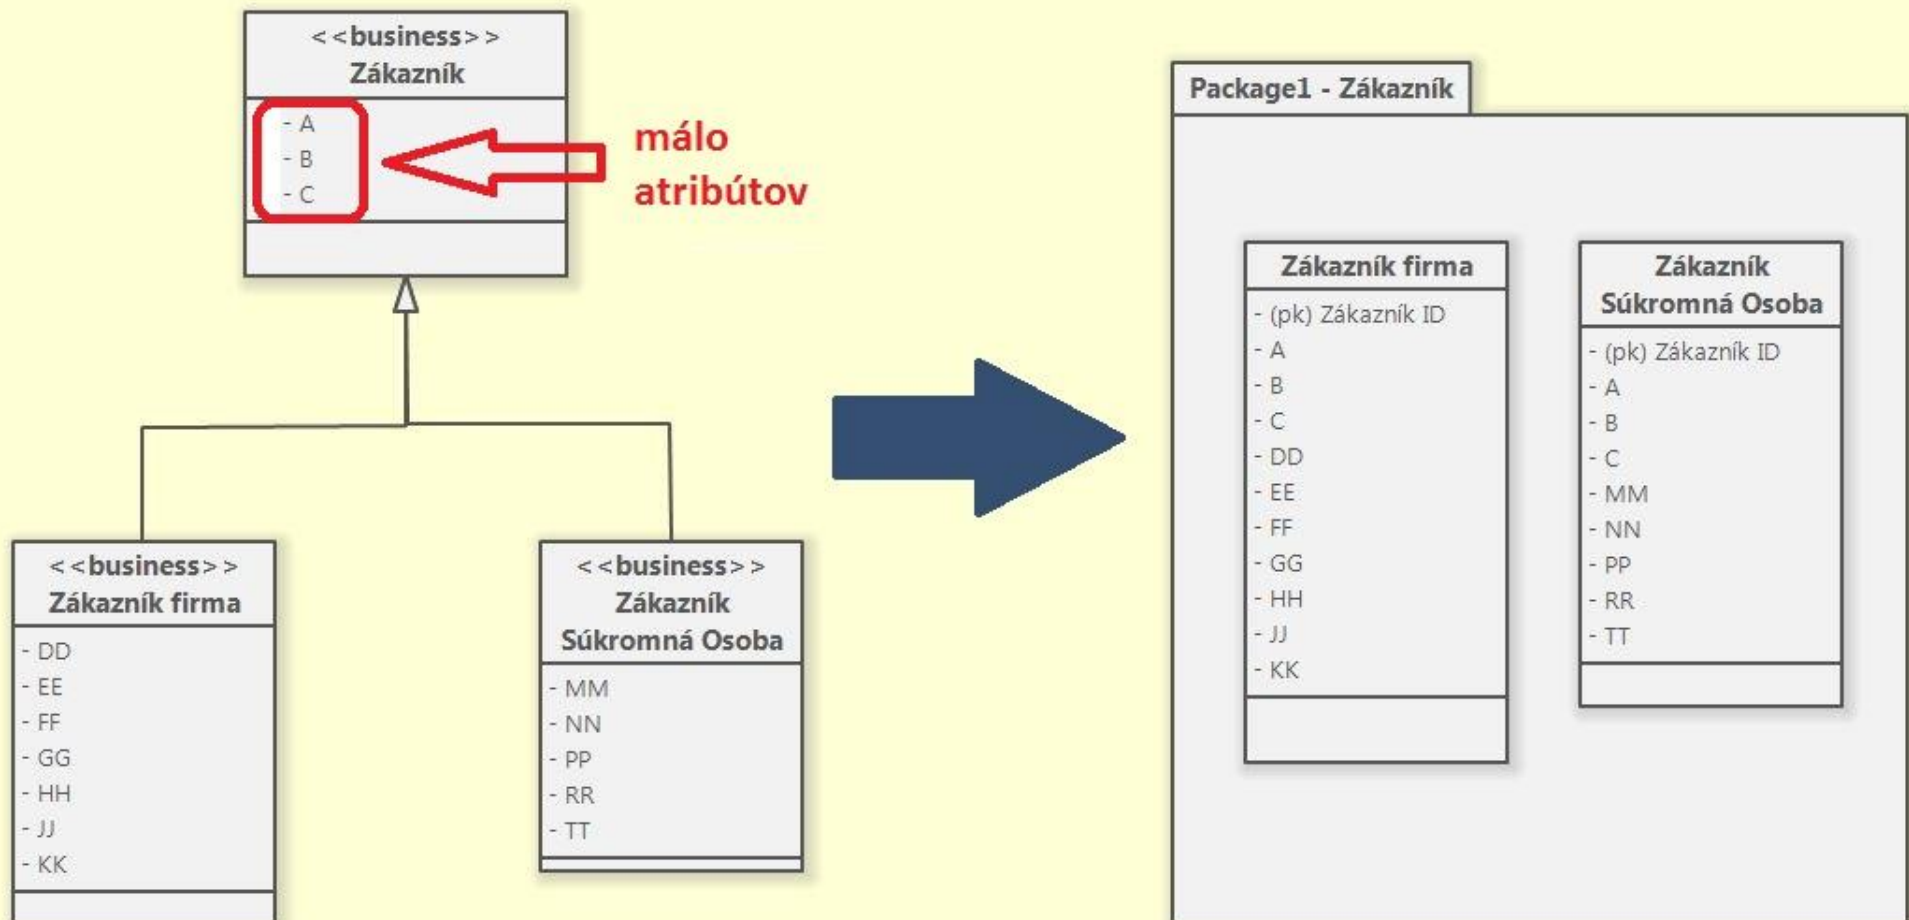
<<business>>
Zákazník

- A
- B
- C

málo atribútov

<<business>>
Zákazník firma

- DD
- EE
- FF
- GG
- HH
- JJ
- KK

<<business>>
Zákazník Súkromná Osoba

- MM
- NN
- PP
- RR
- TT

Package1 - Zákazník

Zákazník firma

- (pk) Zákazník ID
- A
- B
- C
- DD
- EE
- FF
- GG
- HH
- JJ
- KK

Zákazník Súkromná Osoba

- (pk) Zákazník ID
- A
- B
- C
- MM
- NN
- PP
- RR
- TT